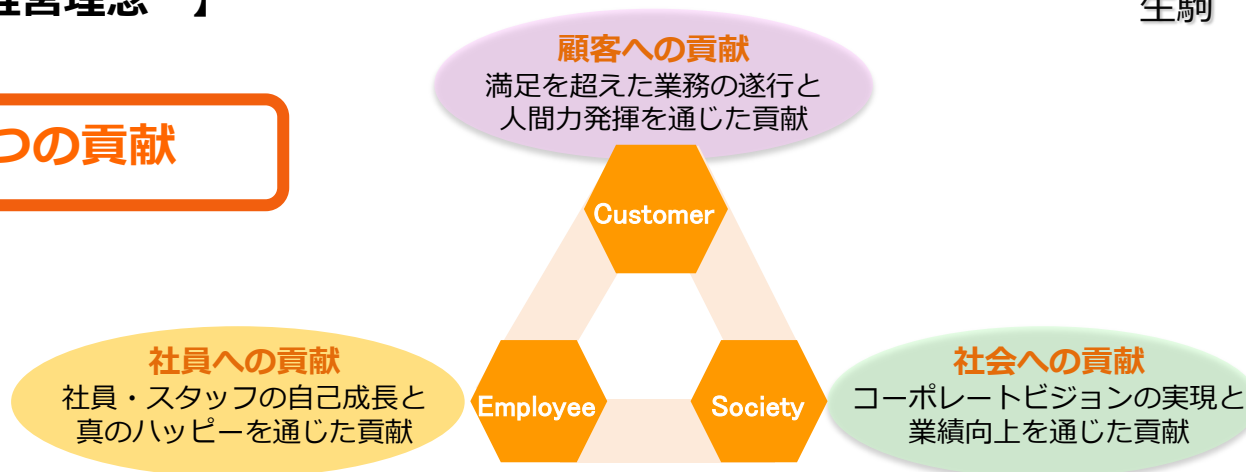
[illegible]営理念】

生駒

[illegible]つの貢献

顧客への貢献
満足を超えた業務の遂行と
人間力発揮を通じた貢献

Customer

Employee

Society

社員への貢献
社員・スタッフの自己成長と
真のハッピーを通じた貢献

社会への貢献
コーポレートビジョンの実現と
業績向上を通じた貢献